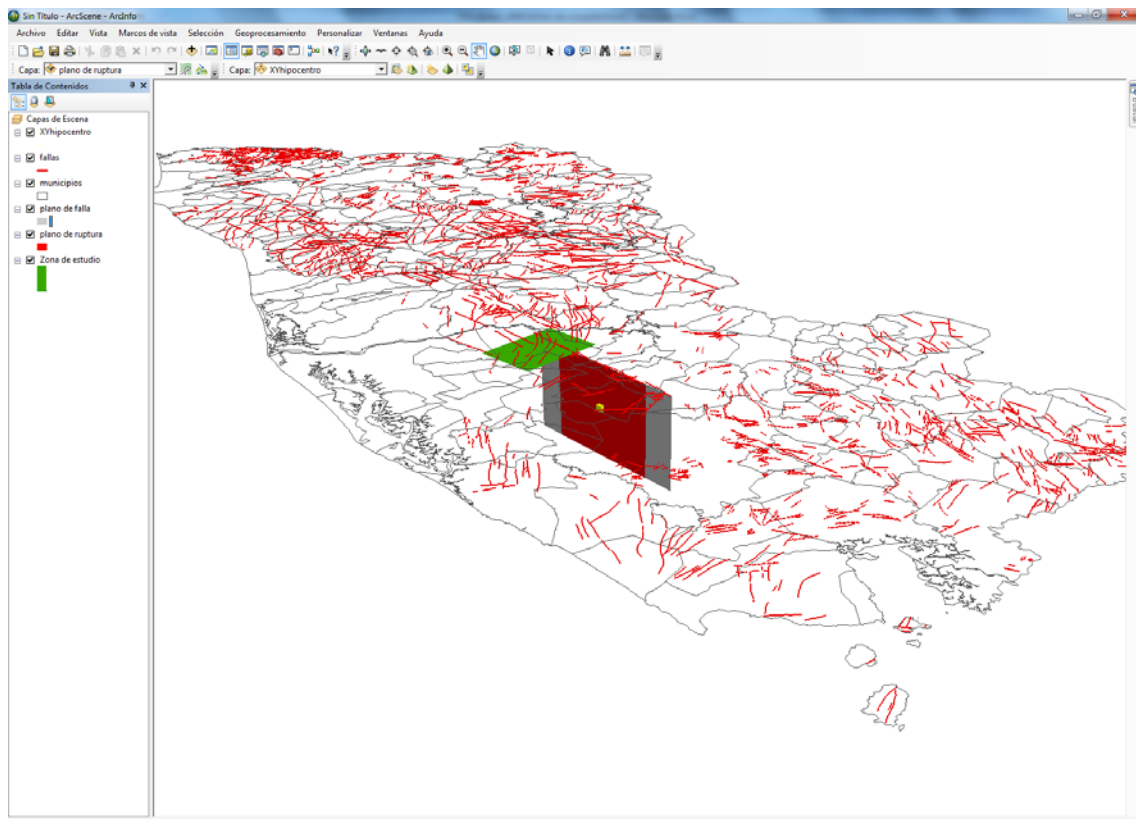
Sin Título - ArcScene - ArcInfo

Archivo Editar Vista Marcos de vista Selección Geoprocesamiento Personalizar Ventanas Ayuda

Capa: plano de ruptura
Capa: XYhipocentro

Tabla de Contenidos

Capas de Escena
XYhipocentro
fallas
municipios
plano de falla
plano de ruptura
Zona de estudio